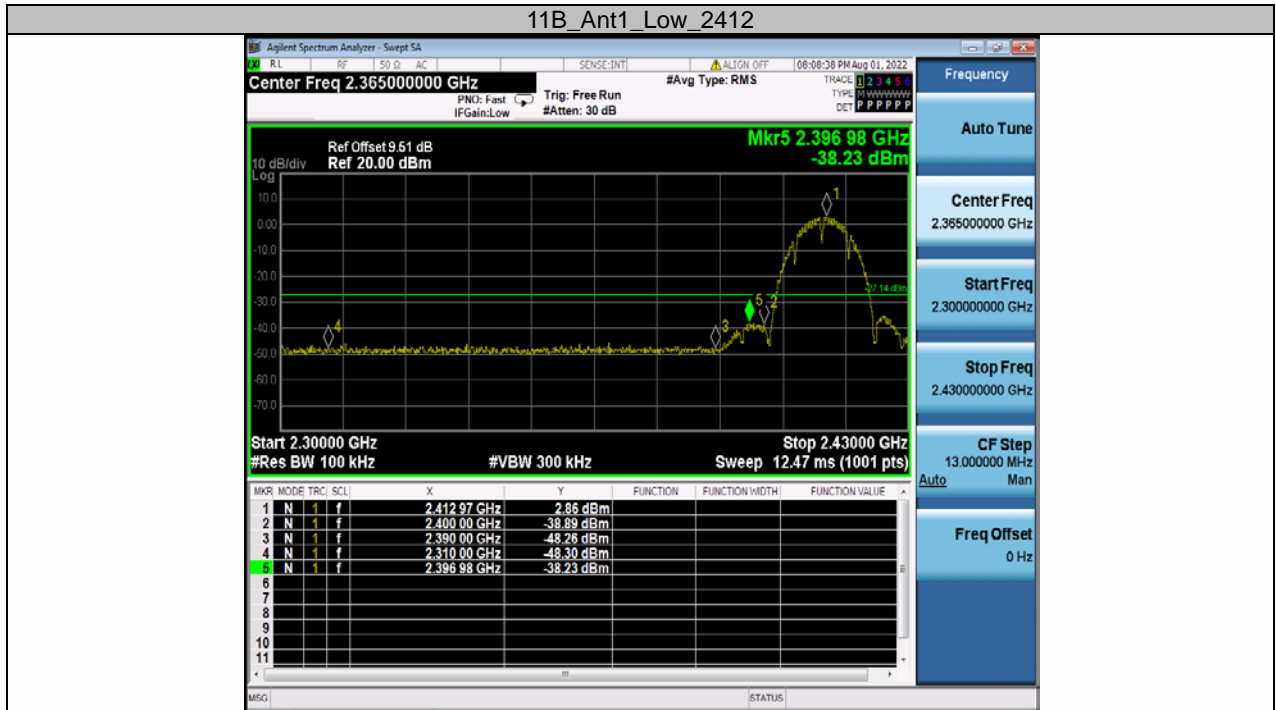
11B_Ant1_Low_2412

Agilent Spectrum Analyzer - Swept SA

RL RF 50 Ω AC SENSE:INT ALIGN OFF 08:08:38 PM Aug 01, 2022

Center Freq 2.365000000 GHz

PNO: Fast IFGain:Low

Trig: Free Run #Atten: 30 dB

#Avg Type: RMS

TRACE 1 2 3 4 5 6
TYPE M WWWWW
DET P P P P P P

Frequency

Ref Offset 9.51 dB
10 dB/div Ref 20.00 dBm
Log

Mkr5 2.396 98 GHz
-38.23 dBm

10.0
0.00
-10.0
-20.0
-30.0
-40.0
-50.0
-60.0
-70.0

-27.14 dBm

1
2
3
4
5

Start 2.30000 GHz
#Res BW 100 kHz
#VBW 300 kHz
Stop 2.43000 GHz
Sweep 12.47 ms (1001 pts)

| MKR | MODE | TRC | SCL | X | Y | FUNCTION | FUNCTION WIDTH | FUNCTION VALUE |
|---|---|---|---|---|---|---|---|---|
| 1 | N | 1 | f | 2.412 97 GHz | 2.86 dBm | | | |
| 2 | N | 1 | f | 2.400 00 GHz | -38.89 dBm | | | |
| 3 | N | 1 | f | 2.390 00 GHz | -48.26 dBm | | | |
| 4 | N | 1 | f | 2.310 00 GHz | -48.30 dBm | | | |
| 5 | N | 1 | f | 2.396 98 GHz | -38.23 dBm | | | |
| 6 | | | | | | | | |
| 7 | | | | | | | | |
| 8 | | | | | | | | |
| 9 | | | | | | | | |
| 10 | | | | | | | | |
| 11 | | | | | | | | |

Auto Tune

Center Freq
2.365000000 GHz

Start Freq
2.300000000 GHz

Stop Freq
2.430000000 GHz

CF Step
13.000000 MHz
Auto Man

Freq Offset
0 Hz

MSG
STATUS